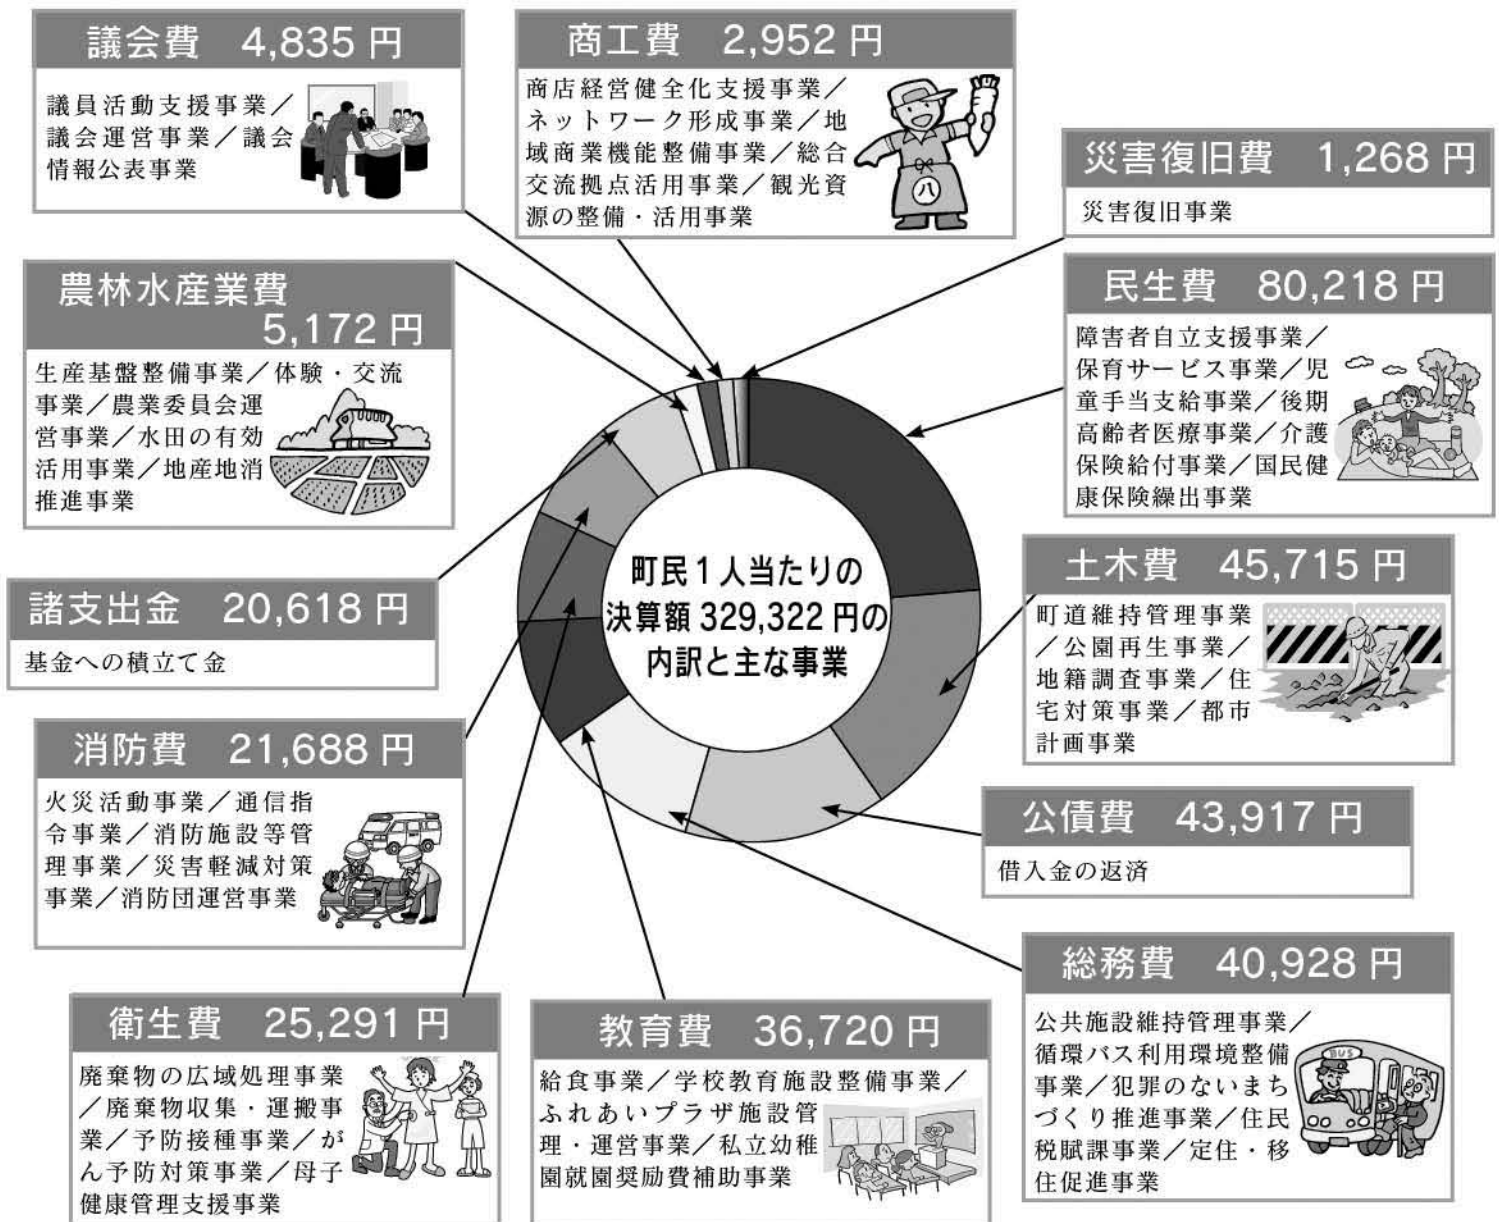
議会費　4,835 円

議員活動支援事業／議会運営事業／議会情報公表事業

商工費　2,952 円

商店経営健全化支援事業／ネットワーク形成事業／地域商業機能整備事業／総合交流拠点活用事業／観光資源の整備・活用事業

八

災害復旧費　1,268 円

災害復旧事業

農林水産業費　5,172 円

生産基盤整備事業／体験・交流事業／農業委員会運営事業／水田の有効活用事業／地産地消推進事業

民生費　80,218 円

障害者自立支援事業／保育サービス事業／児童手当支給事業／後期高齢者医療事業／介護保険給付事業／国民健康保険繰出事業

町民1人当たりの決算額 329,322 円の内訳と主な事業

諸支出金　20,618 円

基金への積立て金

土木費　45,715 円

町道維持管理事業／公園再生事業／地籍調査事業／住宅対策事業／都市計画事業

消防費　21,688 円

火災活動事業／通信指令事業／消防施設等管理事業／災害軽減対策事業／消防団運営事業

公債費　43,917 円

借入金の返済

総務費　40,928 円

公共施設維持管理事業／循環バス利用環境整備事業／犯罪のないまちづくり推進事業／住民税賦課事業／定住・移住促進事業

BUS

衛生費　25,291 円

廃棄物の広域処理事業／廃棄物収集・運搬事業／予防接種事業／がん予防対策事業／母子健康管理支援事業

教育費　36,720 円

給食事業／学校教育施設整備事業／ふれあいプラザ施設管理・運営事業／私立幼稚園就園奨励費補助事業